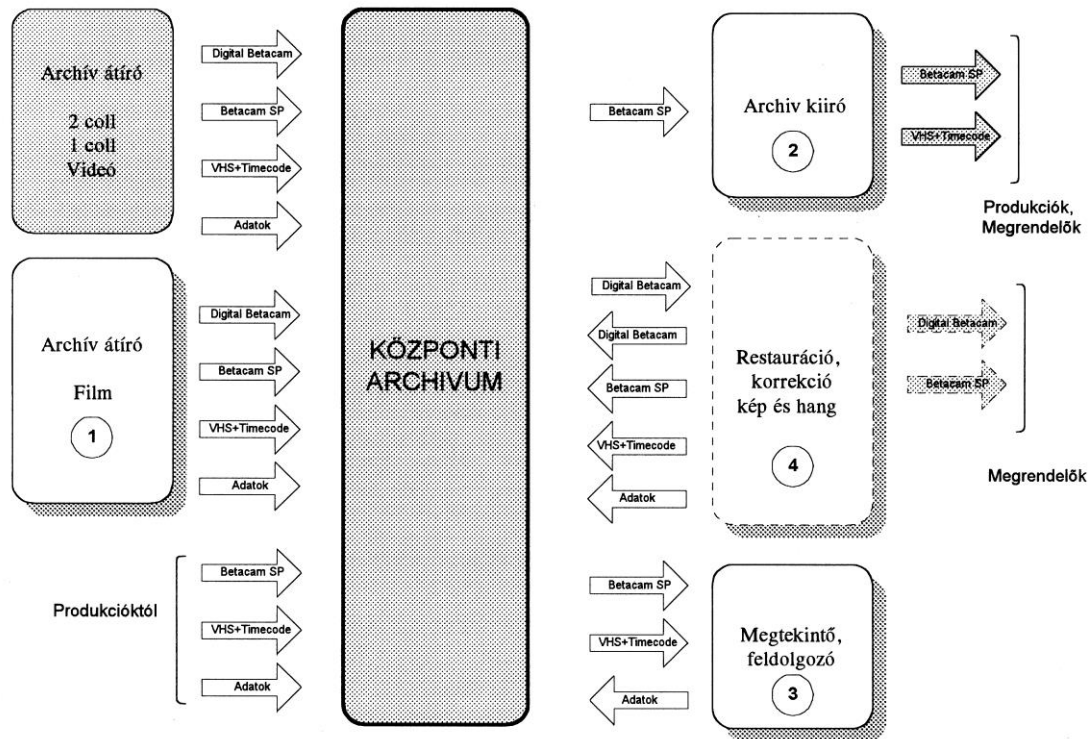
Archív átíró

2 coll
1 coll
Videó

Digital Betacam

Betacam SP

VHS+Timecode

Adatok

Archív átíró

Film

1

Digital Betacam

Betacam SP

VHS+Timecode

Adatok

Produkcióktól

Betacam SP

VHS+Timecode

Adatok

KÖZPONTI ARCHIVUM

Betacam SP

Archiv kiíró

2

Betacam SP

VHS+Timecode

Produkciók, Megrendelők

Digital Betacam

Digital Betacam

Betacam SP

VHS+Timecode

Adatok

Restauráció, korrekció kép és hang

4

Digital Betacam

Betacam SP

Megrendelők

Betacam SP

VHS+Timecode

Adatok

Megtekintő, feldolgozó

3